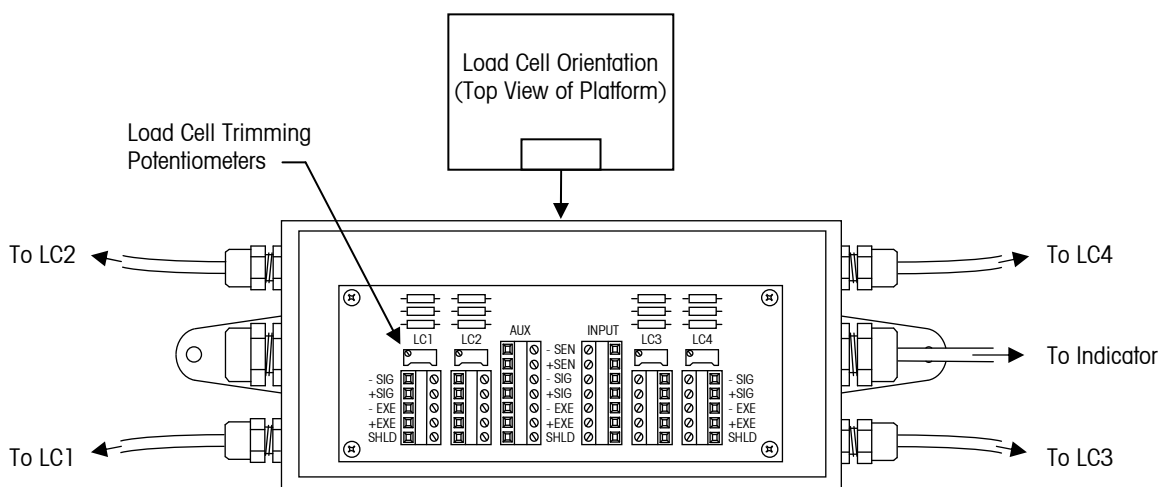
Load Cell Orientation
(Top View of Platform)

Load Cell Trimming
Potentiometers

To LC2

To LC4

To Indicator

To LC1

To LC3

LC1

LC2

AUX

INPUT

LC3

LC4

- SIG
+SIG
- EXE
+EXE
SHLD

- SEN
+SEN
- SIG
+SIG
- EXE
+EXE
SHLD

- SIG
+SIG
- EXE
+EXE
SHLD